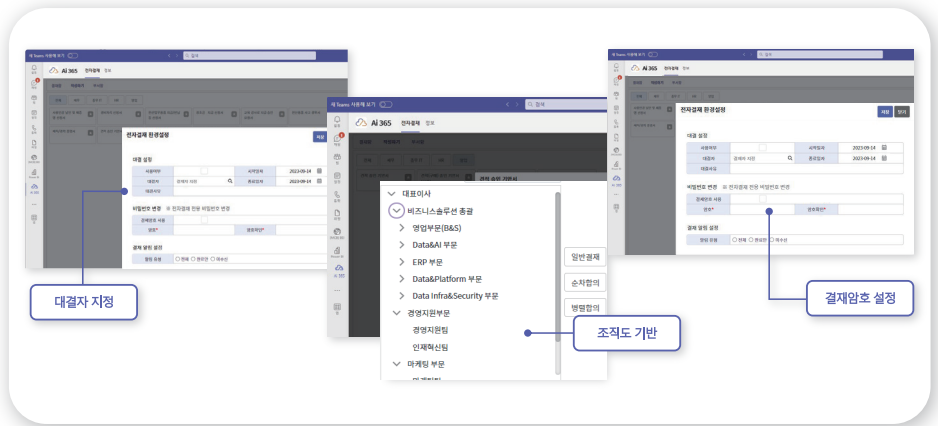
새 Teams 사용해 보기

Ai 365 전자결재 정보

전자결재 환경설정

대결 설정

사용여부

시작일자 2023-09-14

대결자 검색자 지정

종료일자 2023-09-14

대결사유

비밀번호 변경 ※ 전자결재 전용 비밀번호 변경

전자결재 사용

암호*

암호확인*

결재 알림 설정

알림 유형 전체 결재완료 재승인

대결자 지정

새 Teams 사용해 보기

검색

Ai 365 전자결재 정보

대표이사

비즈니스솔루션 총괄

영업부문(B&S)

Data&AI 부문

ERP 부문

Data&Platform 부문

Data Infra&Security 부문

경영지원부문

경영지원팀

인재혁신팀

마케팅 부문

일반결재

순차합의

병렬합의

조직도 기반

새 Teams 사용해 보기

전자결재 정보

전자결재 환경설정

저장 닫기

대결 설정

사용여부

시작일자 2023-09-14

대결자 검색자 지정

종료일자 2023-09-14

대결사유

비밀번호 변경 ※ 전자결재 전용 비밀번호 변경

전자결재 사용

암호*

암호확인*

결재 알림 설정

알림 유형 전체 결재완료 재승인

결재암호 설정